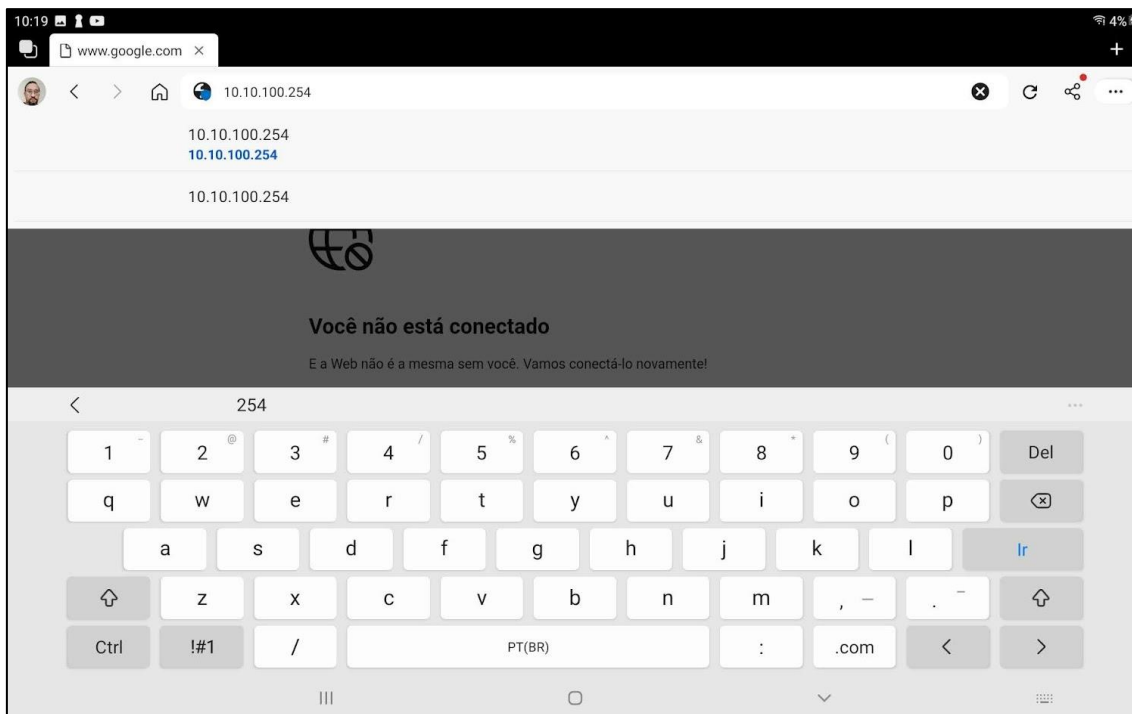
10:19

4%

www.google.com ×

+

10.10.100.254

10.10.100.254
10.10.100.254

10.10.100.254

Você não está conectado

E a Web não é a mesma sem você. Vamos conectá-lo novamente!

<

254

| 1 ~ | 2 @ | 3 # | 4 / | 5 % | 6 ^ | 7 & | 8 * | 9 ( | 0 ) | Del |
|---|---|---|---|---|---|---|---|---|---|---|
| q | w | e | r | t | y | u | i | o | p | ⌫ |
| a | s | d | f | g | h | j | k | l | Ir | |
| ⇧ | z | x | c | v | b | n | m | , – | . ‾ | ⇧ |
| Ctrl | !#1 | / | PT(BR) | | | | : | .com | < | > |